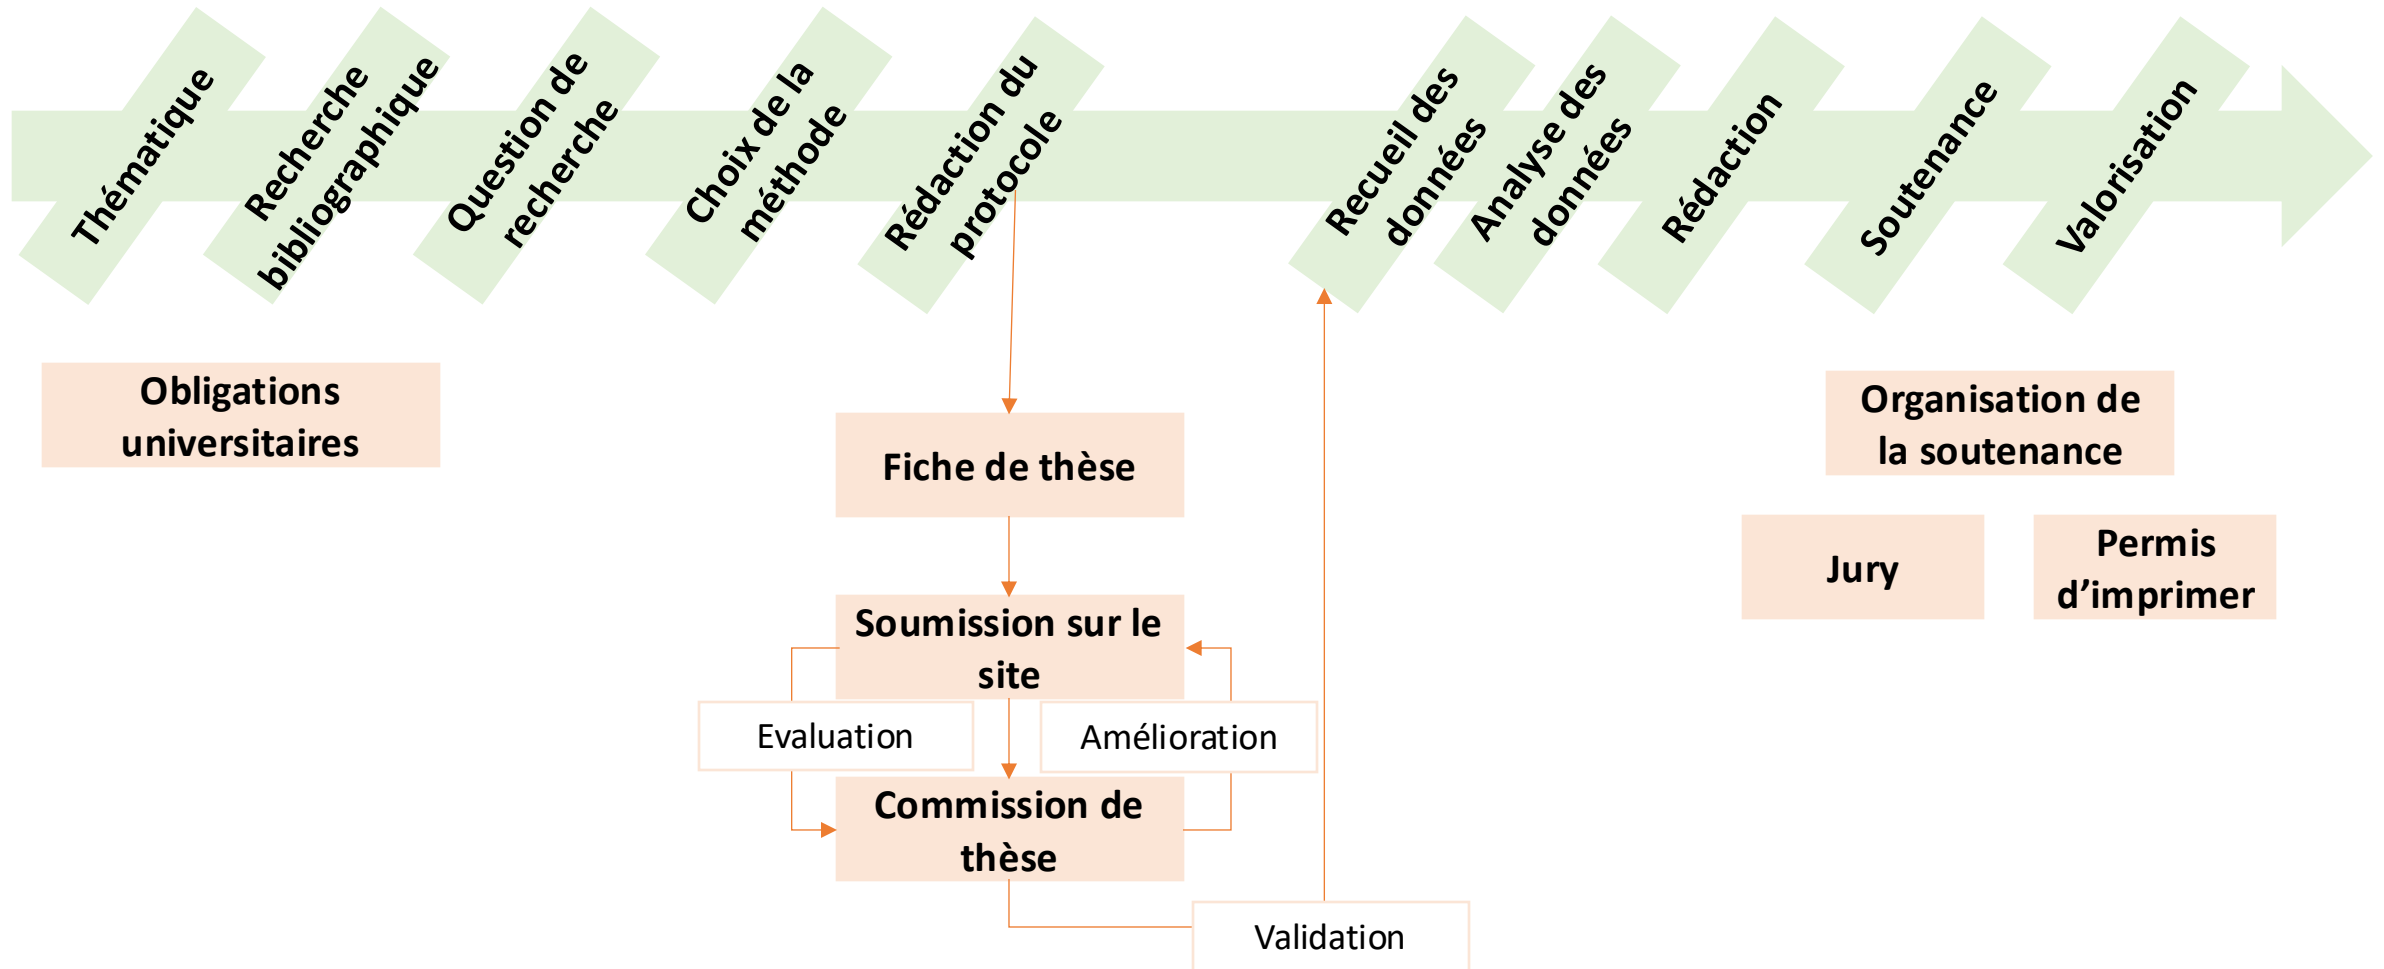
Thématique

Recherche bibliographique

Question de recherche

Choix de la méthode

Rédaction du protocole

Recueil des données

Analyse des données

Rédaction

Soutenance

Valorisation

Obligations universitaires

Fiche de thèse

Soumission sur le site

Evaluation

Amélioration

Commission de thèse

Validation

Organisation de la soutenance

Jury

Permis d'imprimer